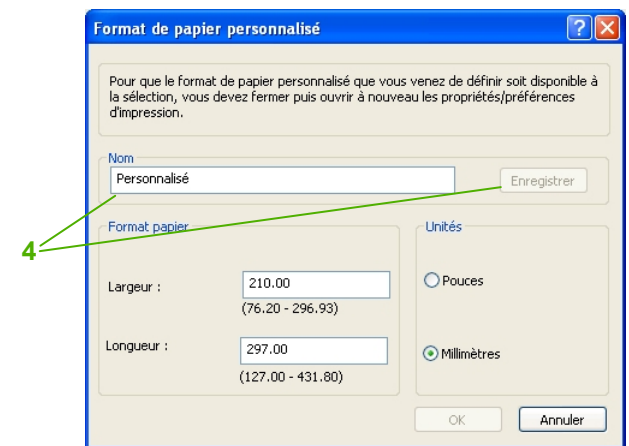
Format de papier personnalisé

Pour que le format de papier personnalisé que vous venez de définir soit disponible à la sélection, vous devez fermer puis ouvrir à nouveau les propriétés/préférences d'impression.

Nom

Personnalisé

Enregistrer

4

Format papier

Largeur :

210.00

(76.20 - 296.93)

Longueur :

297.00

(127.00 - 431.80)

Unités

Pouces

Millimètres

OK

Annuler